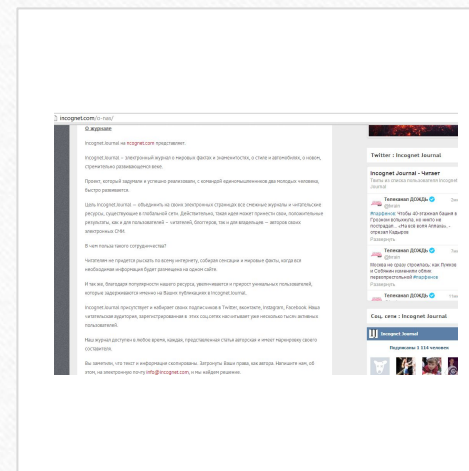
incognet.com/o-nas/

О журнале

Incognet.Journal на incognet.com представляет.

Incognet.Journal — электронный журнал о мировых фактах и знаменитостях, о стиле и автомобилях, о новом, стремительно развивающемся веке.

Проект, который задуман и успешно реализован, с командой единомышленников для молодых человека, быстро развивается.

Цель Incognet.Journal — объединить на своих электронных страницах все сменные журналы и читательские ресурсы, существующие в глобальной сети. Действительно, такая идея может принести свои, положительные результаты, как и для пользователей — читателей, блогеров, так и для владельцев — авторов своих электронных СМИ.

В чем польза такого сотрудничества?

Читателям не придется рыскать по всему интернету, собирая сенсации и мировые факты, когда вся необходимая информация будет размещена на одном сайте.

И так же, благодаря популярности нашего ресурса, увеличивается и приток уникальных пользователей, который задерживается именно на Вашей публикации в Incognet.Journal.

Incognet.Journal присутствует и набирает своих подписчиков в Twitter, вконтакте, Instagram, Facebook. Наша читательская аудитория, зарегистрированная в этих соц.сетях насчитывает уже несколько тысяч активных пользователей.

Наш журнал доступен в любое время, каждая, представленная статья авторская и несет творческую своего составителя.

Вы заметили, что текст и информация скопированы. Затронуты Ваши права, как автора. Напишите нам, об этом, на электронную почту info@incognet.com, и мы найдем решение.

Twitter : Incognet Journal

Incognet Journal - Читает

Твиты из списка пользователей Incognet Journal

Телеканал ДОЖДЬ
@tvrain
#надоелосиь Чтобы 40-этажная башня в Грозном вспыхнула, не много не понадобилось ... «На все воля Аллаха» - отрезал Кадыров
Развернуть

Телеканал ДОЖДЬ
@tvrain
Месяца на сроду сторонясь, как Поляков и Собчаки назначили обмен первоперспективой #надоелосиь
Развернуть

Телеканал ДОЖДЬ

Соц. сети : Incognet Journal

Incognet Journal

Подписаны 1 114 человек